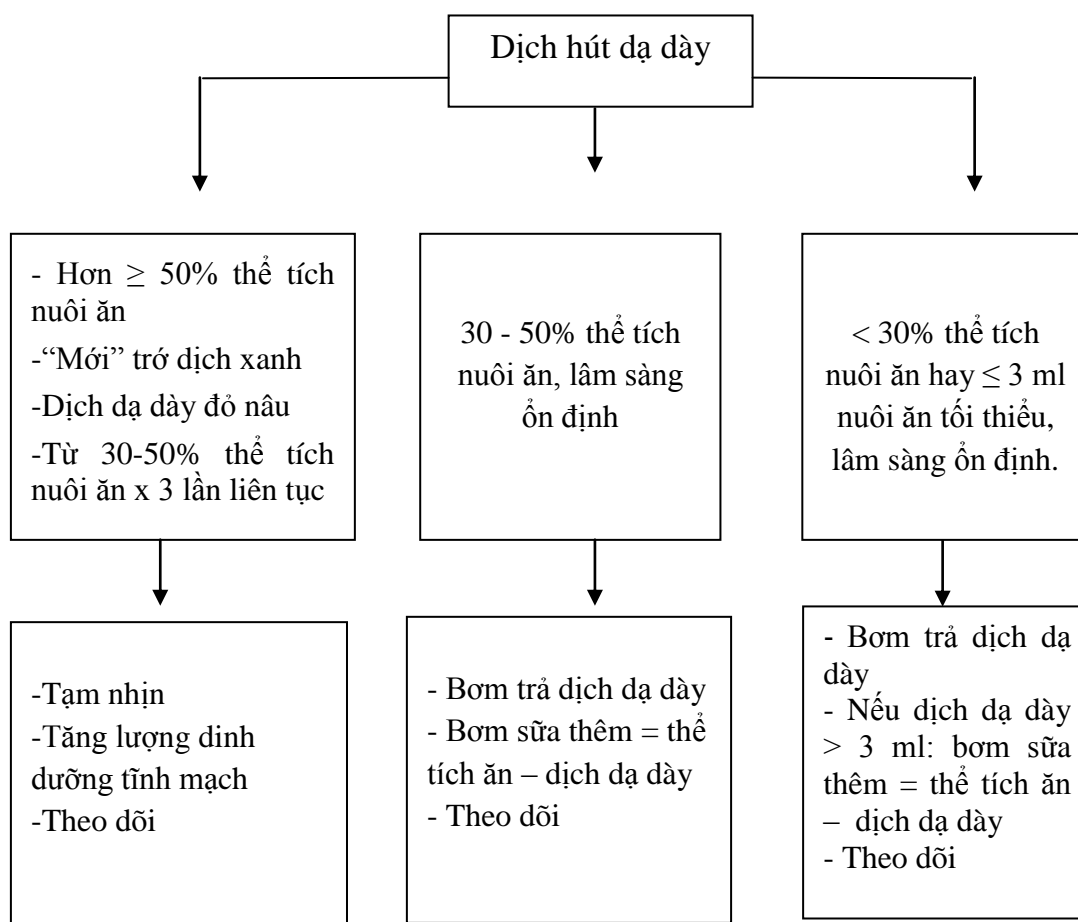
Dịch hút dạ dày

- Hơn ≥ 50% thể tích nuôi ăn
-"Mới" trớ dịch xanh
-Dịch dạ dày đỏ nâu
-Từ 30-50% thể tích nuôi ăn x 3 lần liên tục

30 - 50% thể tích nuôi ăn, lâm sàng ổn định

< 30% thể tích nuôi ăn hay ≤ 3 ml nuôi ăn tối thiểu, lâm sàng ổn định.

-Tạm nhịn
-Tăng lượng dinh dưỡng tĩnh mạch
-Theo dõi

- Bơm trả dịch dạ dày
- Bơm sữa thêm = thể tích ăn – dịch dạ dày
- Theo dõi

- Bơm trả dịch dạ dày
- Nếu dịch dạ dày > 3 ml: bơm sữa thêm = thể tích ăn – dịch dạ dày
- Theo dõi